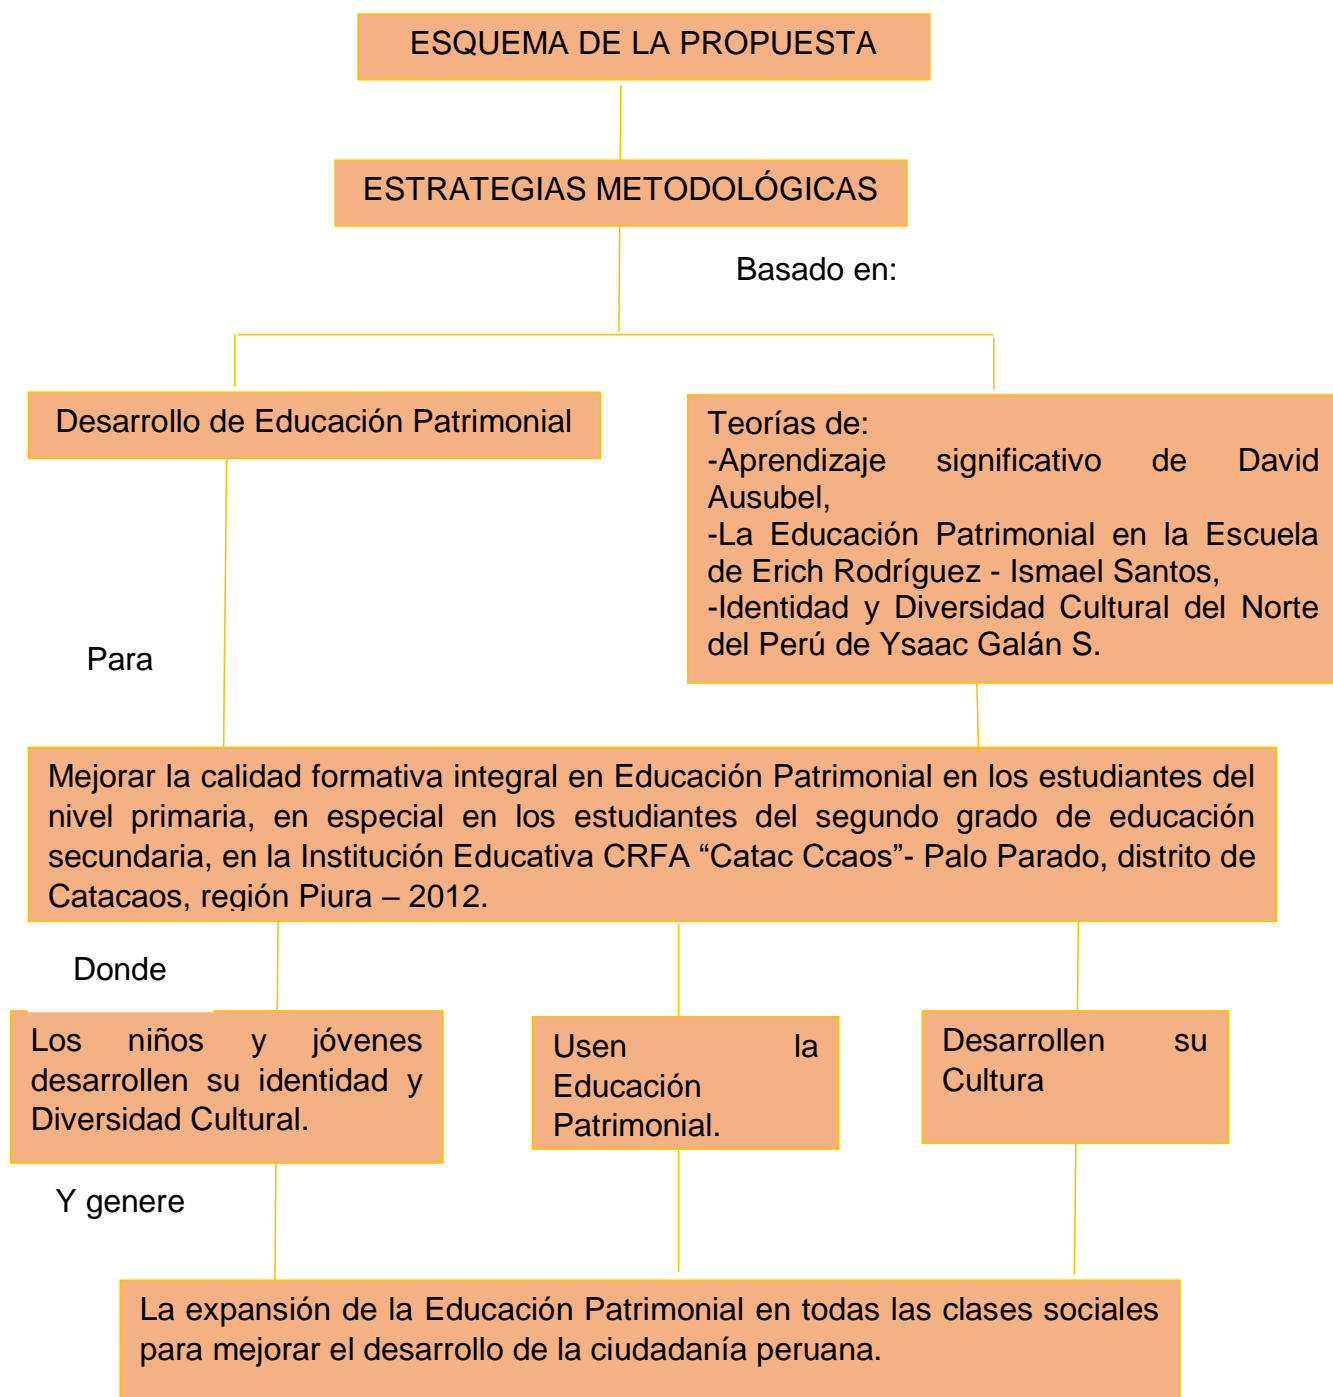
ESQUEMA DE LA PROPUESTA

ESTRATEGIAS METODOLÓGICAS

Basado en:

Desarrollo de Educación Patrimonial

Teorías de:
-Aprendizaje significativo de David Ausubel,
-La Educación Patrimonial en la Escuela de Erich Rodríguez - Ismael Santos,
-Identidad y Diversidad Cultural del Norte del Perú de Ysaac Galán S.

Para

Mejorar la calidad formativa integral en Educación Patrimonial en los estudiantes del nivel primaria, en especial en los estudiantes del segundo grado de educación secundaria, en la Institución Educativa CRFA “Catac Ccaos”- Palo Parado, distrito de Catacaos, región Piura – 2012.

Donde

Los niños y jóvenes desarrollen su identidad y Diversidad Cultural.

Usen la Educación Patrimonial.

Desarrollen su Cultura

Y genere

La expansión de la Educación Patrimonial en todas las clases sociales para mejorar el desarrollo de la ciudadanía peruana.